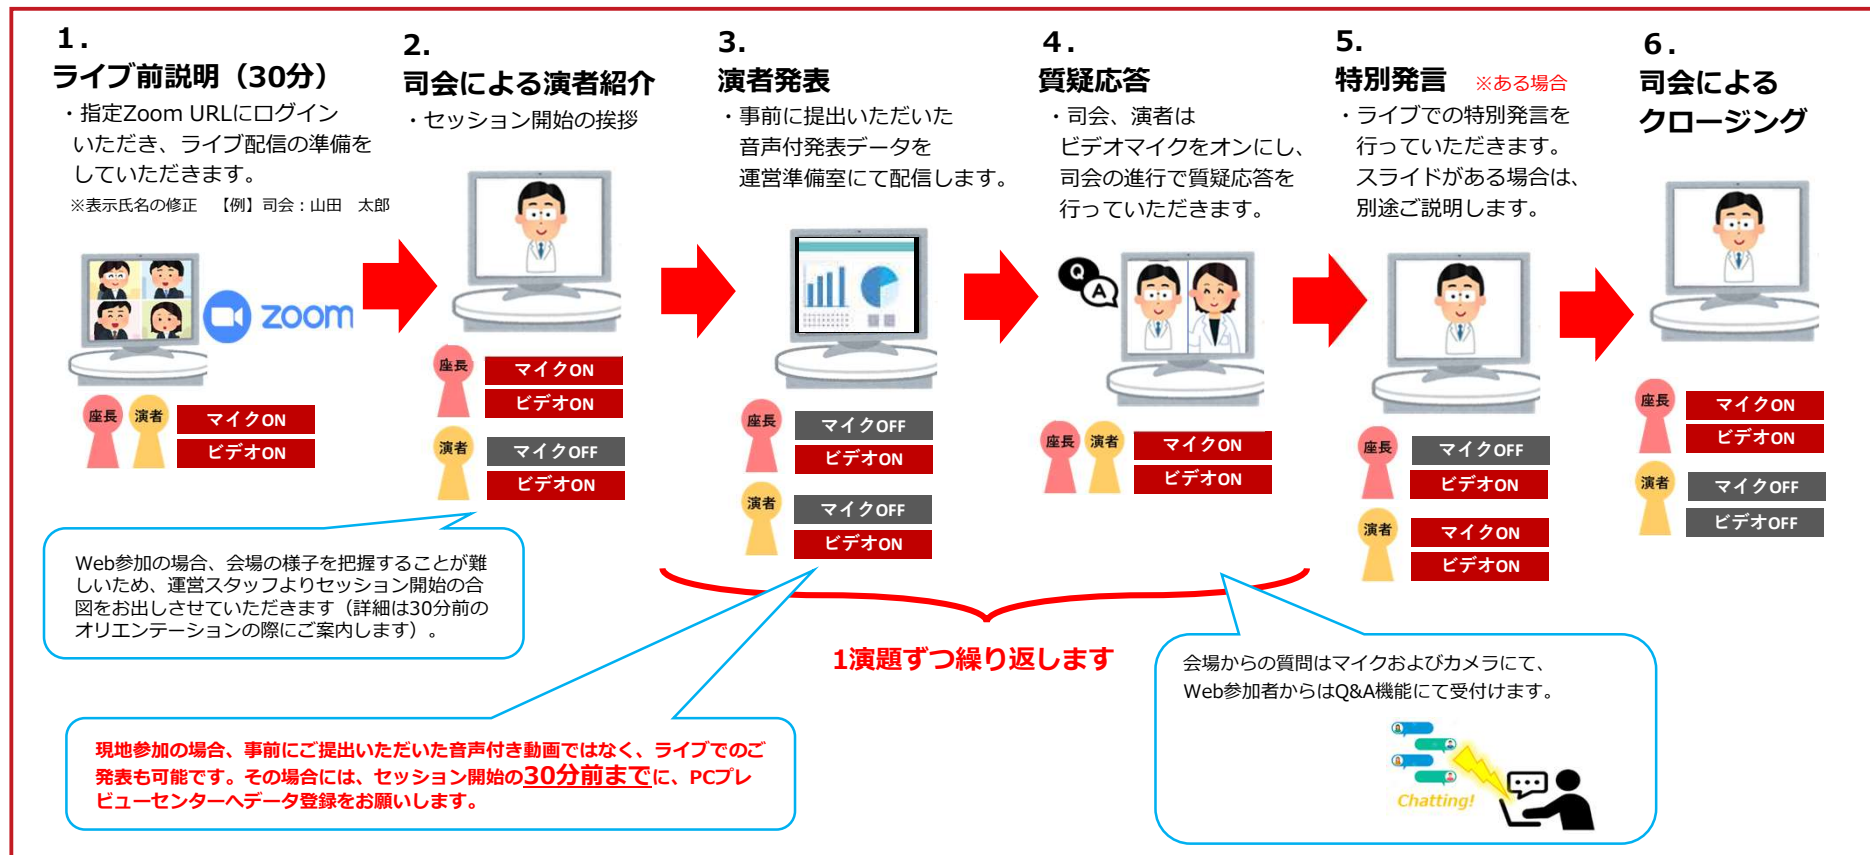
1.
ライブ前説明（30分）
・指定Zoom URLにログインいただき、ライブ配信の準備をしていただきます。
※表示氏名の修正　【例】司会：山田　太郎

zoom

座長　演者
マイクON
ビデオON

2.
司会による演者紹介
・セッション開始の挨拶

座長
マイクON
ビデオON
演者
マイクOFF
ビデオON

3.
演者発表
・事前に提出いただいた音声付発表データを運営準備室にて配信します。

座長
マイクOFF
ビデオON
演者
マイクOFF
ビデオON

4.
質疑応答
・司会、演者はビデオマイクをオンにし、司会の進行で質疑応答を行っていただきます。

Q A

座長　演者
マイクON
ビデオON

5.
特別発言　※ある場合
・ライブでの特別発言を行っていただきます。スライドがある場合は、別途ご説明します。

座長
マイクOFF
ビデオON
演者
マイクON
ビデオON

6.
司会によるクロージング

座長
マイクON
ビデオON
演者
マイクOFF
ビデオOFF

Web参加の場合、会場の様子を把握することが難しいため、運営スタッフよりセッション開始の合図をお出しさせていただきます（詳細は30分前のオリエンテーションの際にご案内します）。

1演題ずつ繰り返します

現地参加の場合、事前にご提出いただいた音声付き動画ではなく、ライブでのご発表も可能です。その場合には、セッション開始の30分前までに、PCプレビューセンターへデータ登録をお願いします。

会場からの質問はマイクおよびカメラにて、Web参加者からはQ&A機能にて受付けます。

Chatting!